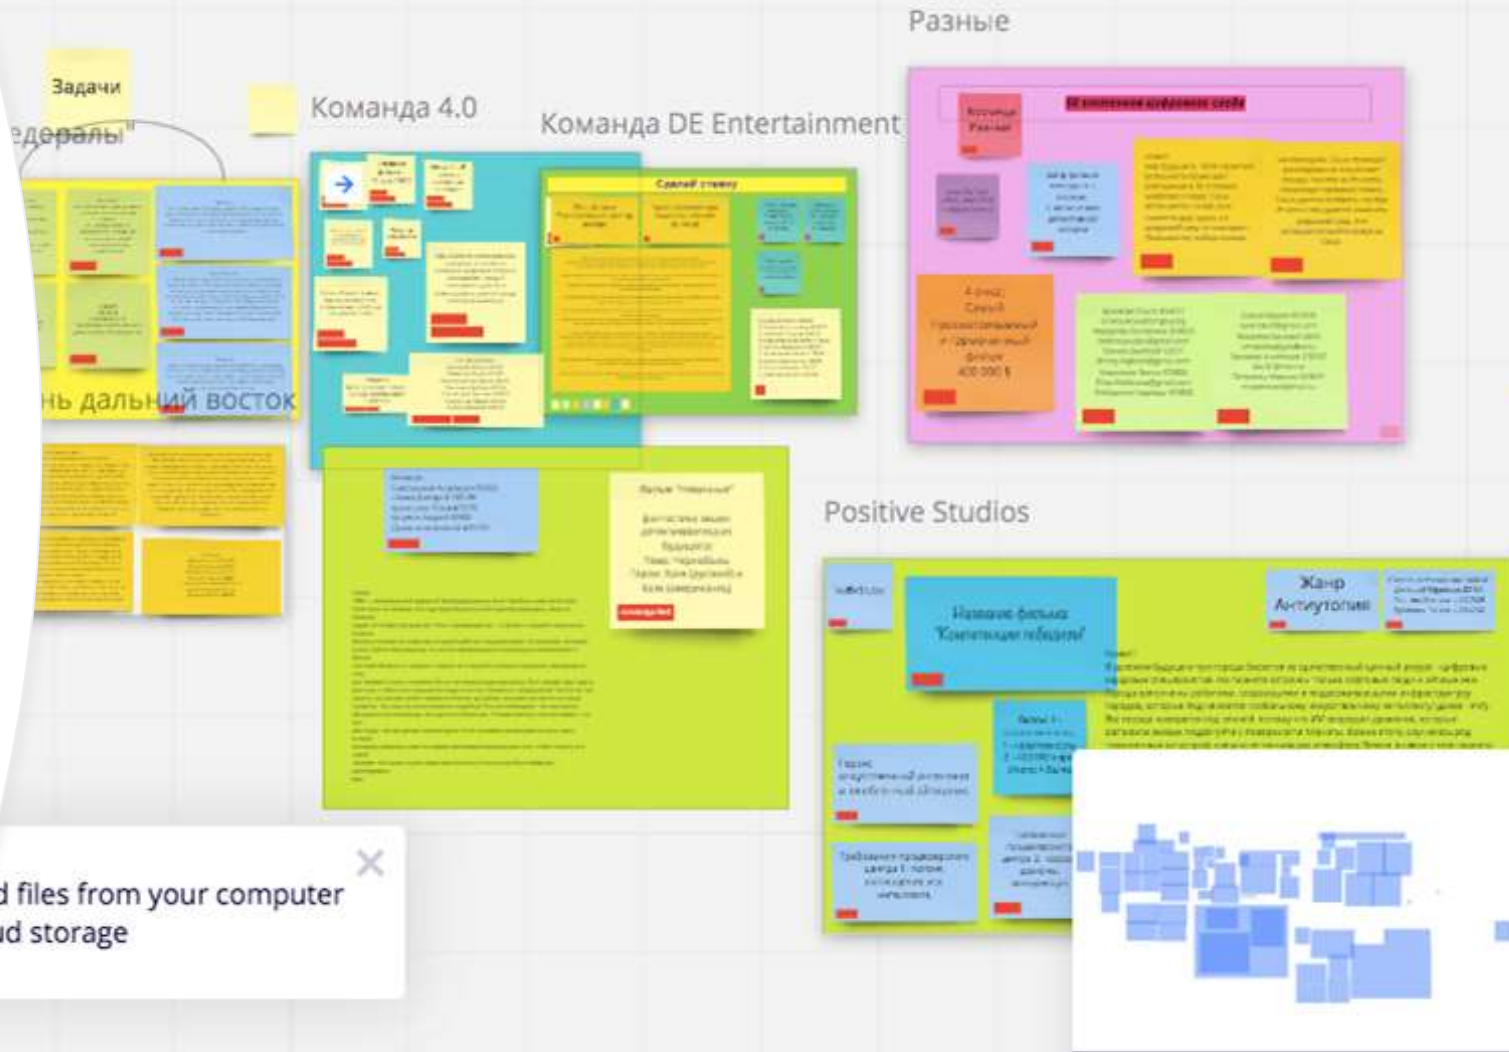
Разные

Задачи

едералы"

Команда 4.0

Команда DE Entertainment

Сделай сцену

нь дальний восток

Positive Studios

Название фильма "Компенсация победы"

Жанр Антиутопия

d files from your computer
ud storage